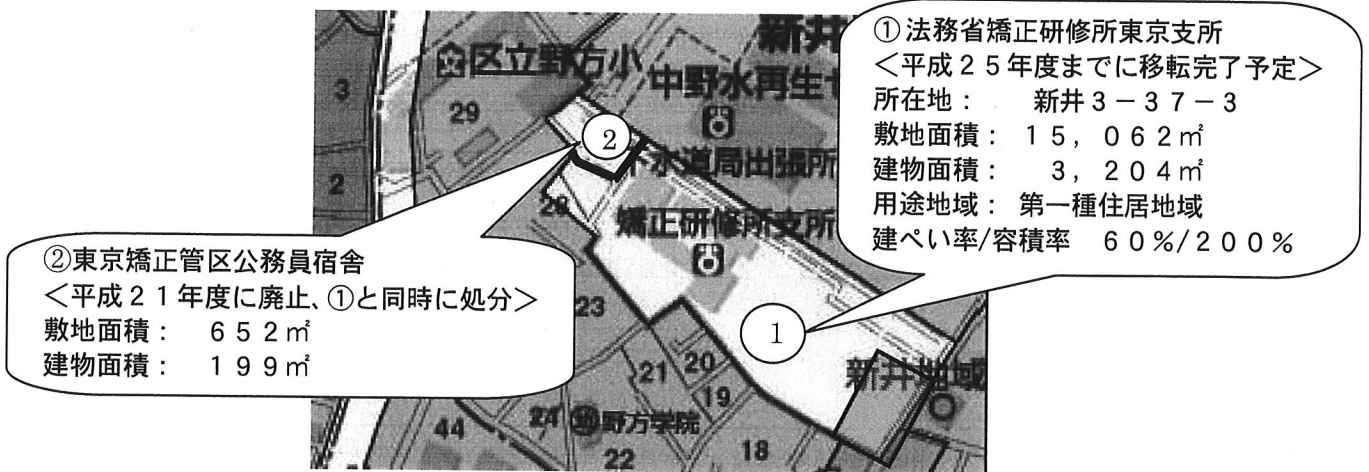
①法務省矯正研修所東京支所
＜平成２５年度までに移転完了予定＞
所在地：　新井３－３７－３
敷地面積：　１５，０６２㎡
建物面積：　３，２０４㎡
用途地域：第一種住居地域
建ぺい率/容積率　６０％/２００％

②東京矯正管区公務員宿舎
＜平成２１年度に廃止、①と同時に処分＞
敷地面積：　６５２㎡
建物面積：　１９９㎡

区立野方小
中野水再生セ
新井
下水道局出張所
矯正研修所支所
新井地域
野方学院
3
29
2
28
23
21
20
19
24
44
18
22
①
②